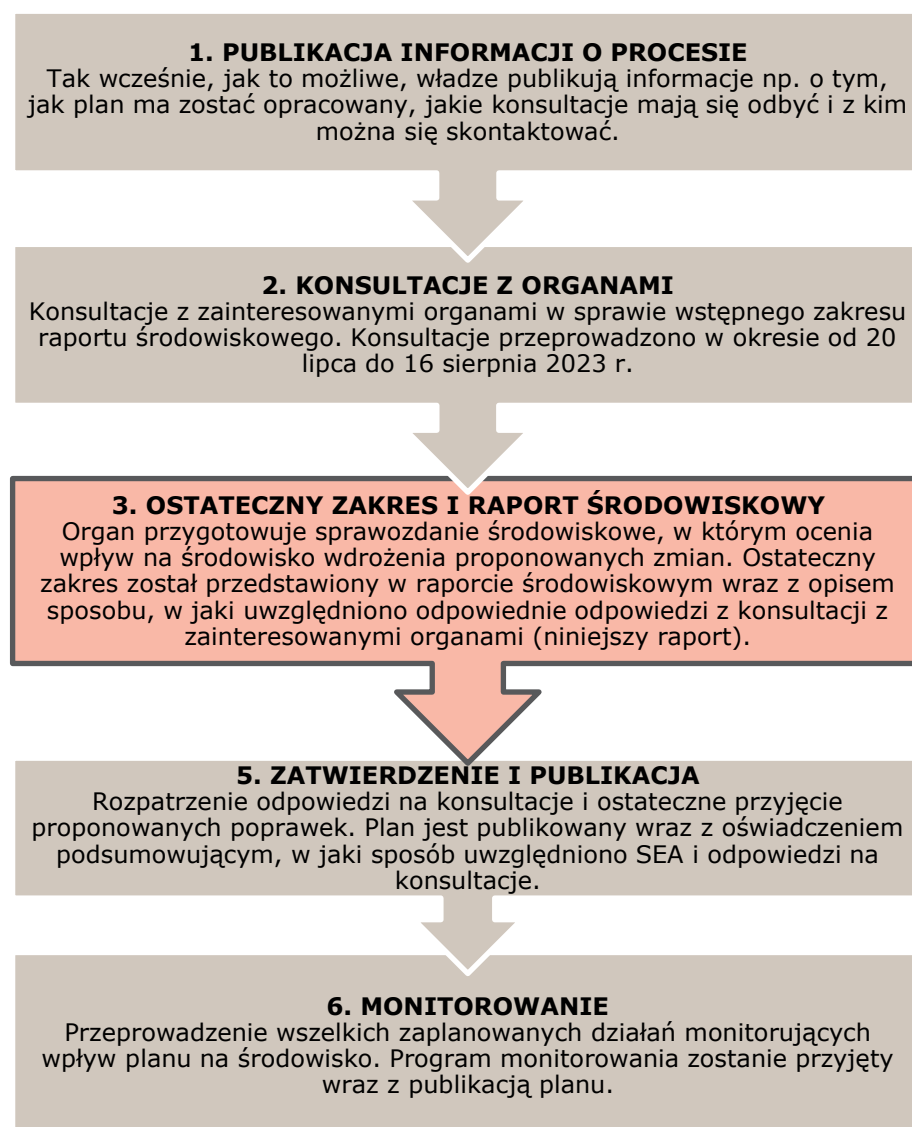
**1. PUBLIKACJA INFORMACJI O PROCESIE**
Tak wcześnie, jak to możliwe, władze publikują informacje np. o tym, jak plan ma zostać opracowany, jakie konsultacje mają się odbyć i z kim można się skontaktować.

**2. KONSULTACJE Z ORGANAMI**
Konsultacje z zainteresowanymi organami w sprawie wstępnego zakresu raportu środowiskowego. Konsultacje przeprowadzono w okresie od 20 lipca do 16 sierpnia 2023 r.

**3. OSTATECZNY ZAKRES I RAPORT ŚRODOWISKOWY**
Organ przygotowuje sprawozdanie środowiskowe, w którym ocenia wpływ na środowisko wdrożenia proponowanych zmian. Ostateczny zakres został przedstawiony w raporcie środowiskowym wraz z opisem sposobu, w jaki uwzględniono odpowiednie odpowiedzi z konsultacji z zainteresowanymi organami (niniejszy raport).

**5. ZATWIERDZENIE I PUBLIKACJA**
Rozpatrzenie odpowiedzi na konsultacje i ostateczne przyjęcie proponowanych poprawek. Plan jest publikowany wraz z oświadczeniem podsumowującym, w jaki sposób uwzględniono SEA i odpowiedzi na konsultacje.

**6. MONITOROWANIE**
Przeprowadzenie wszelkich zaplanowanych działań monitorujących wpływ planu na środowisko. Program monitorowania zostanie przyjęty wraz z publikacją planu.